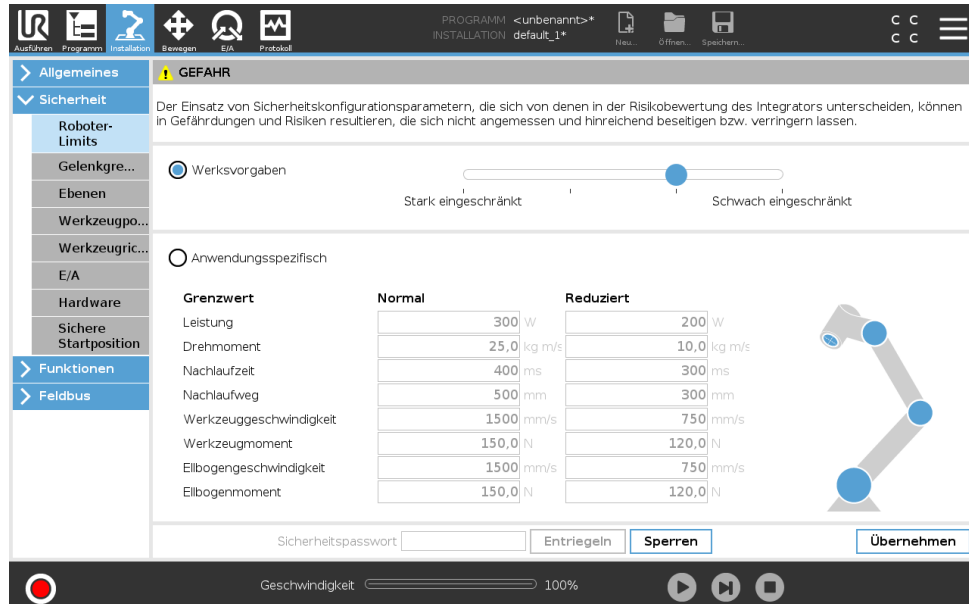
Ausführen Programm Installation Bewegen E/A Protokoll

PROGRAMM <unbenannt>*
INSTALLATION default_1*

Neu... Öffnen... Speichern...

C C
C C

Allgemeines
Sicherheit
Roboter-Limits
Gelenkgre...
Ebenen
Werkzeugpo...
Werkzeugric...
E/A
Hardware
Sichere Startposition
Funktionen
Feldbus

GEFAHR

Der Einsatz von Sicherheitskonfigurationsparametern, die sich von denen in der Risikobewertung des Integrators unterscheiden, können in Gefährdungen und Risiken resultieren, die sich nicht angemessen und hinreichend beseitigen bzw. verringern lassen.

Werksvorgaben

Stark eingeschränkt
Schwach eingeschränkt

Anwendungsspezifisch

| Grenzwert | Normal | Reduziert |
|---|---|---|
| Leistung | 300 W | 200 W |
| Drehmoment | 25,0 kg m/s | 10,0 kg m/s |
| Nachlaufzeit | 400 ms | 300 ms |
| Nachlaufweg | 500 mm | 300 mm |
| Werkzeuggeschwindigkeit | 1500 mm/s | 750 mm/s |
| Werkzeugmoment | 150,0 N | 120,0 N |
| Ellbogengeschwindigkeit | 1500 mm/s | 750 mm/s |
| Ellbogenmoment | 150,0 N | 120,0 N |

Sicherheitspasswort
Entriegeln
Sperren
Übernehmen

Geschwindigkeit 100%